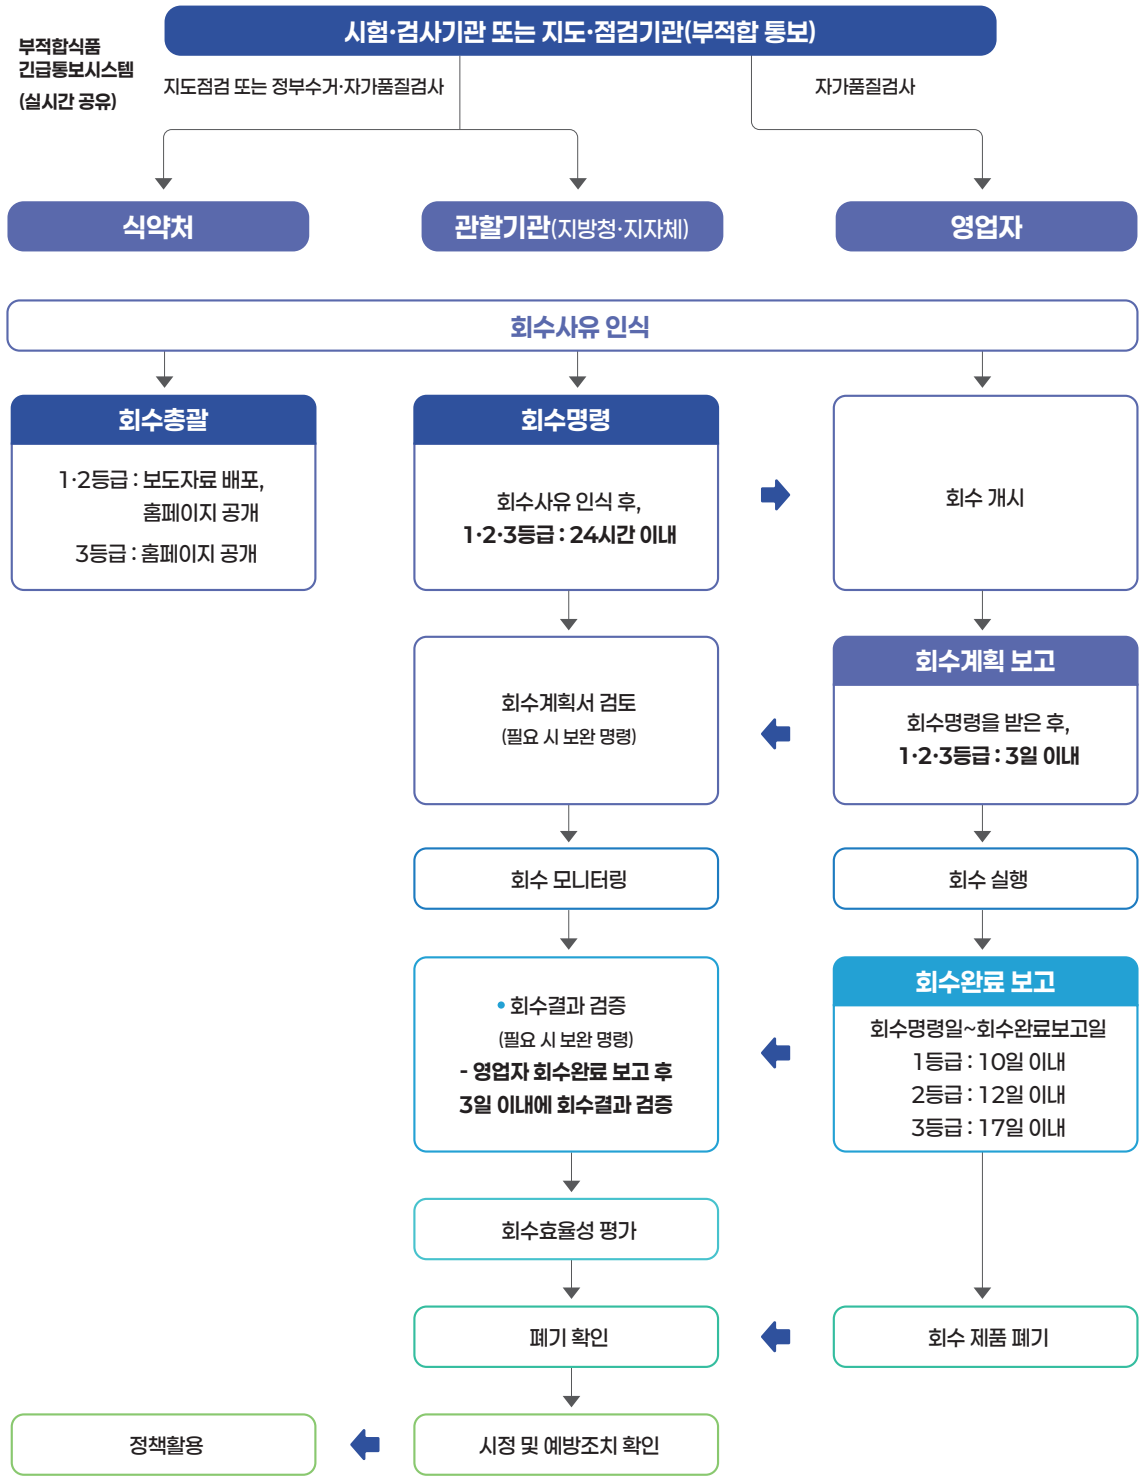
부적합식품 긴급통보시스템 (실시간 공유)

시험·검사기관 또는 지도·점검기관(부적합 통보)

지도점검 또는 정부수거·자가품질검사

자가품질검사

식약처

관할기관(지방청·지자체)

영업자

회수사유 인식

회수총괄

1·2등급 : 보도자료 배포, 홈페이지 공개

3등급 : 홈페이지 공개

회수명령

회수사유 인식 후, 1·2·3등급 : 24시간 이내

회수 개시

회수계획서 검토 (필요 시 보완 명령)

회수계획 보고

회수명령을 받은 후, 1·2·3등급 : 3일 이내

회수 모니터링

회수 실행

• 회수결과 검증 (필요 시 보완 명령) - 영업자 회수완료 보고 후 3일 이내에 회수결과 검증

회수완료 보고

회수명령일~회수완료보고일
1등급 : 10일 이내
2등급 : 12일 이내
3등급 : 17일 이내

회수효율성 평가

폐기 확인

회수 제품 폐기

정책활용

시정 및 예방조치 확인